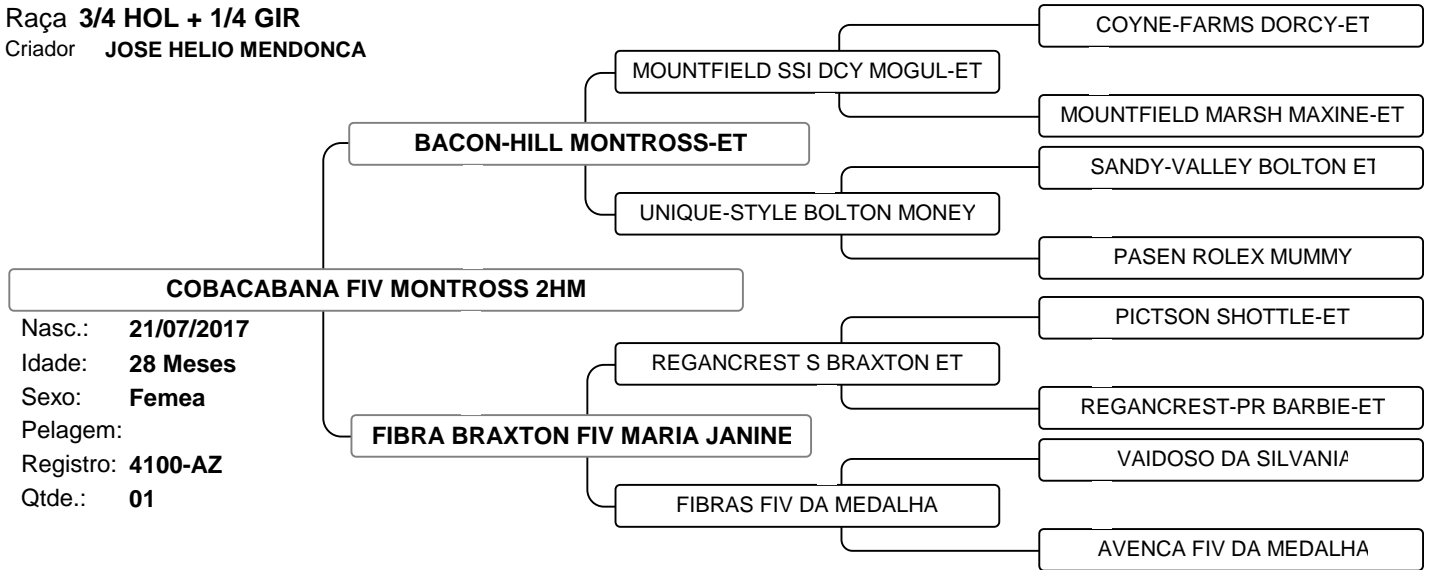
Raça 3/4 HOL + 1/4 GIR
Criador JOSE HELIO MENDONCA

COBACABANA FIV MONTROSS 2HM

Nasc.: 21/07/2017
Idade: 28 Meses
Sexo: Femea
Pelagem:
Registro: 4100-AZ
Qtde.: 01

BACON-HILL MONTROSS-ET

MOUNTFIELD SSI DCY MOGUL-ET

COYNE-FARMS DORCY-ET

MOUNTFIELD MARSH MAXINE-ET

UNIQUE-STYLE BOLTON MONEY

SANDY-VALLEY BOLTON ET

PASEN ROLEX MUMMY

FIBRA BRAXTON FIV MARIA JANINE

REGANCREST S BRAXTON ET

PICTSON SHOTTLE-ET

REGANCREST-PR BARBIE-ET

FIBRAS FIV DA MEDALHA

VAIDOSO DA SILVANIA

AVENCA FIV DA MEDALHA